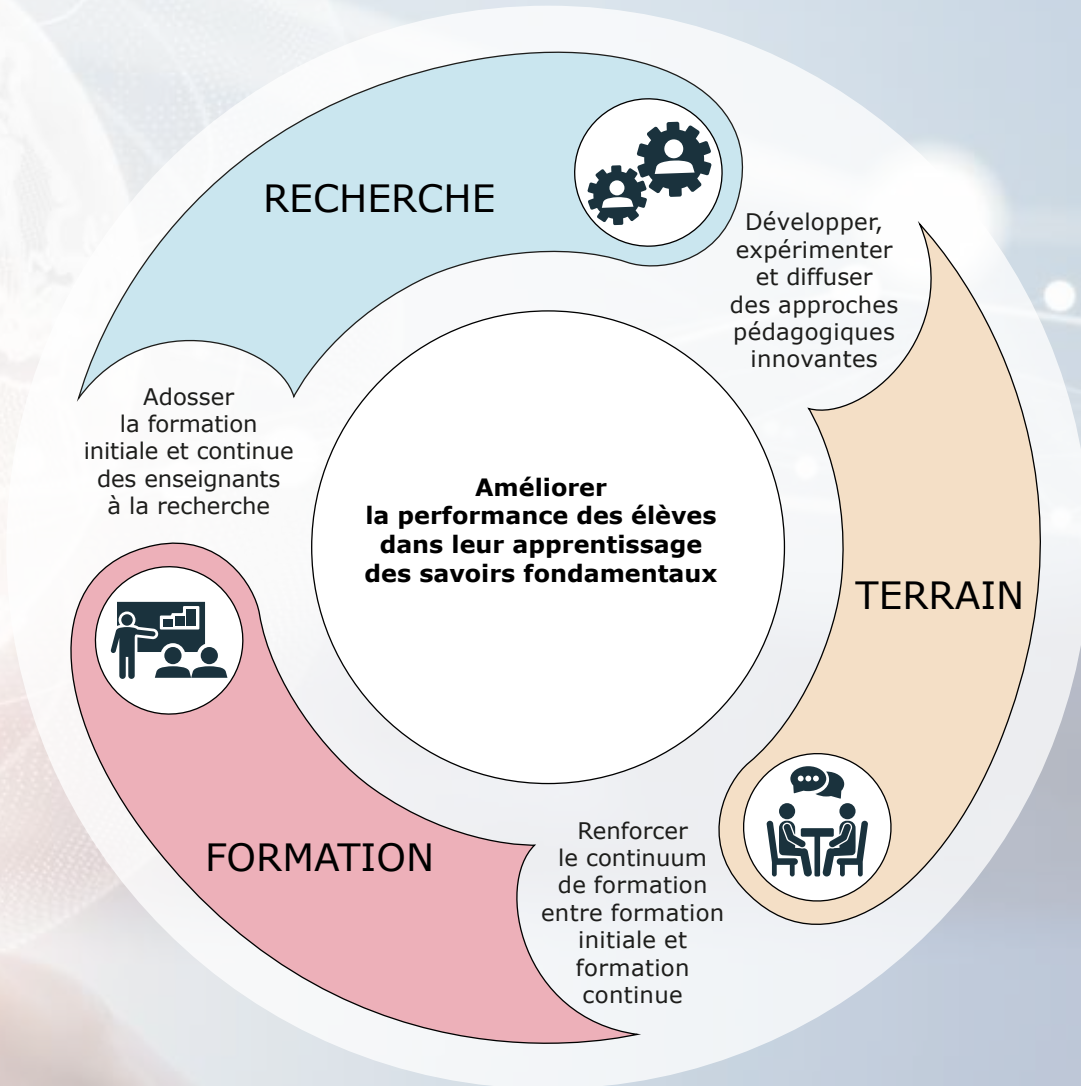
RECHERCHE

Développer, expérimenter et diffuser des approches pédagogiques innovantes

Adosser la formation initiale et continue des enseignants à la recherche

**Améliorer la performance des élèves dans leur apprentissage des savoirs fondamentaux**

TERRAIN

FORMATION

Renforcer le continuum de formation entre formation initiale et formation continue